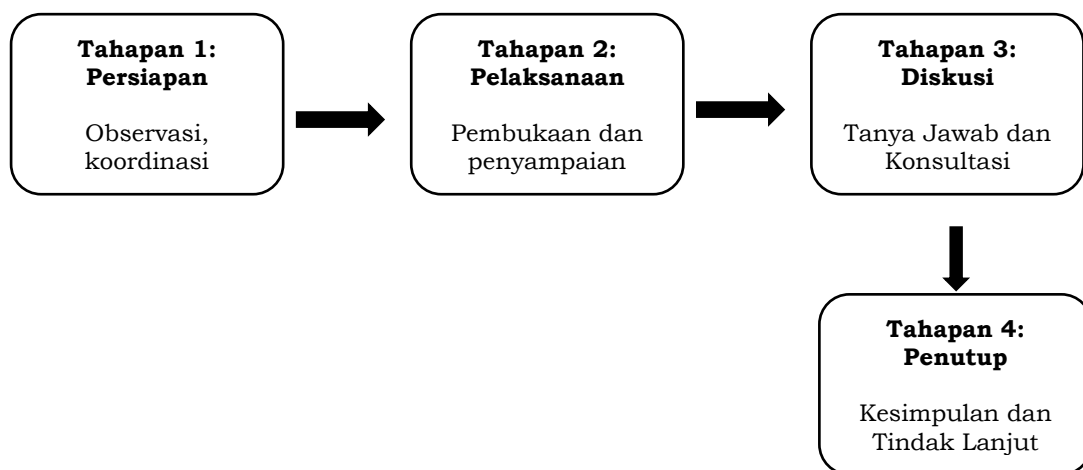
**Tahapan 1: Persiapan**

Observasi, koordinasi

**Tahapan 2: Pelaksanaan**

Pembukaan dan penyampaian

**Tahapan 3: Diskusi**

Tanya Jawab dan Konsultasi

**Tahapan 4: Penutup**

Kesimpulan dan Tindak Lanjut